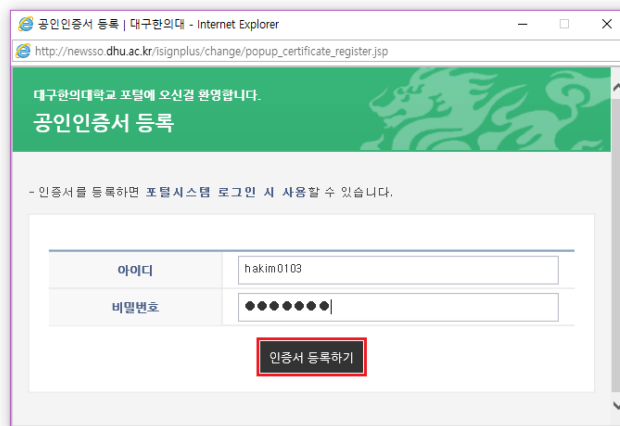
공인인증서 등록 | 대구한의대 - Internet Explorer

http://newsso.dhu.ac.kr/isignplus/change/popup_certificate_register.jsp

대구한의대학교 포털에 오신걸 환영합니다.

공인인증서 등록

- 인증서를 등록하면 포털시스템 로그인 시 사용할 수 있습니다.

| 아이디 | hakim0103 |
|---|---|
| 비밀번호 | ●●●●●●● |

인증서 등록하기